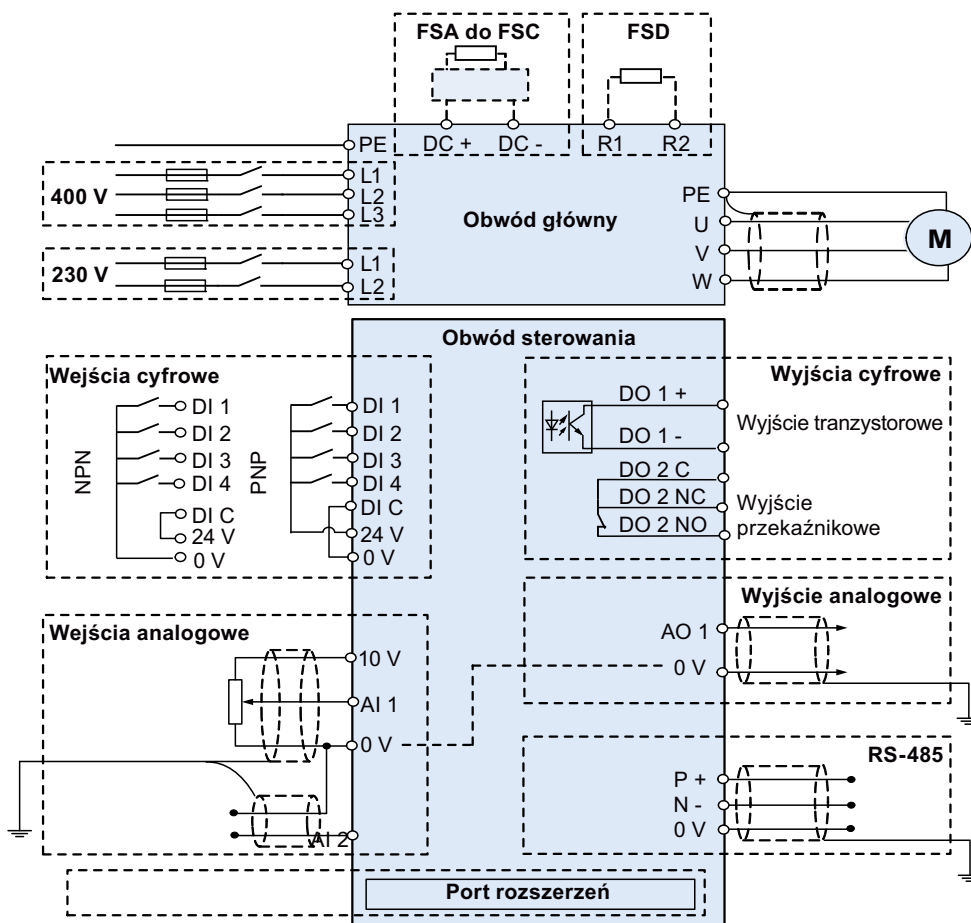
FSA do FSC

FSD

PE DC + DC - R1 R2

400 V

L1
L2
L3

230 V

L1
L2

Obwód główny

PE
U
V
W

M

Obwód sterowania

Wejścia cyfrowe

NPN

DI 1
DI 2
DI 3
DI 4
DI C
24 V
0 V

PNP

DI 1
DI 2
DI 3
DI 4
DI C
24 V
0 V

Wyjścia cyfrowe

DO 1 +
DO 1 -
Wyjście tranzystorowe
DO 2 C
DO 2 NC
DO 2 NO
Wyjście przekaźnikowe

Wyjście analogowe

AO 1
0 V

Wejścia analogowe

10 V
AI 1
0 V
AI 2

RS-485

P +
N -
0 V

Port rozszerzeń